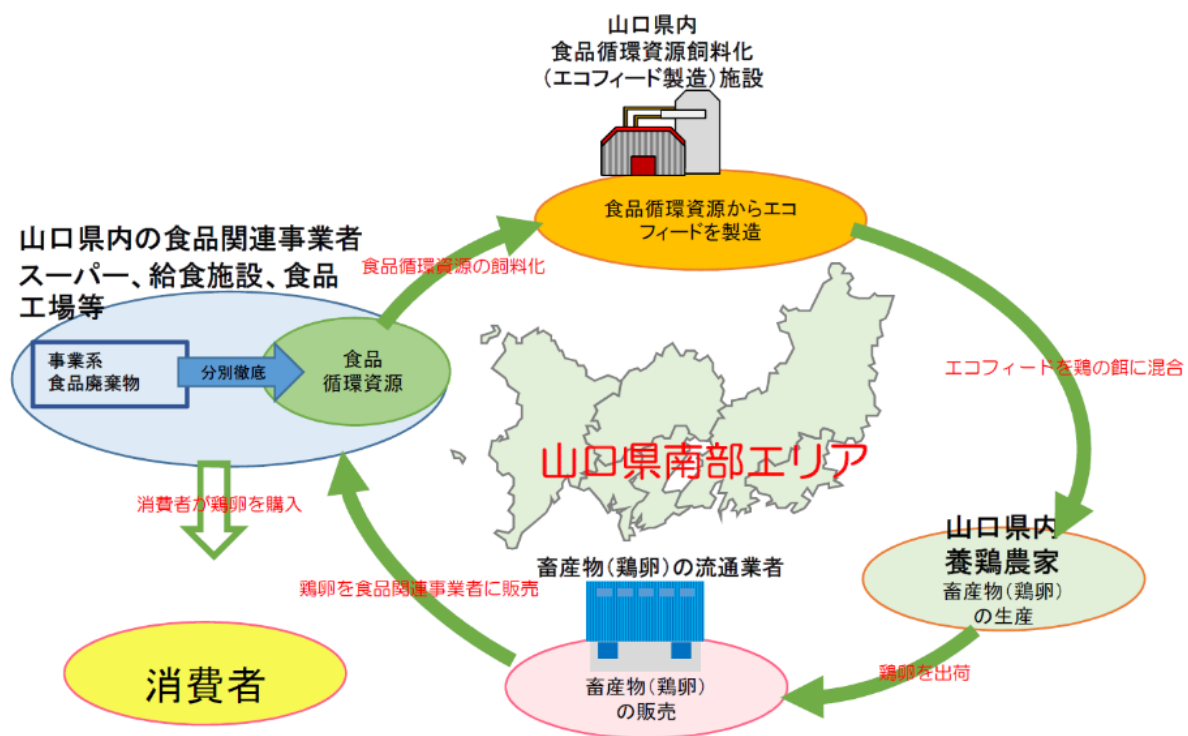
山口県内
食品循環資源飼料化
（エコフィード製造）施設

食品循環資源からエコフィードを製造

山口県内の食品関連事業者
スーパー、給食施設、食品工場等

食品循環資源の飼料化

事業系
食品廃棄物

分別徹底

食品
循環資源

エコフィードを鶏の餌に混合

山口県南部エリア

消費者が鶏卵を購入

山口県内
養鶏農家
畜産物（鶏卵）
の生産

畜産物（鶏卵）の流通業者

鶏卵を食品関連事業者に販売

消費者

畜産物（鶏卵）
の販売

鶏卵を出荷